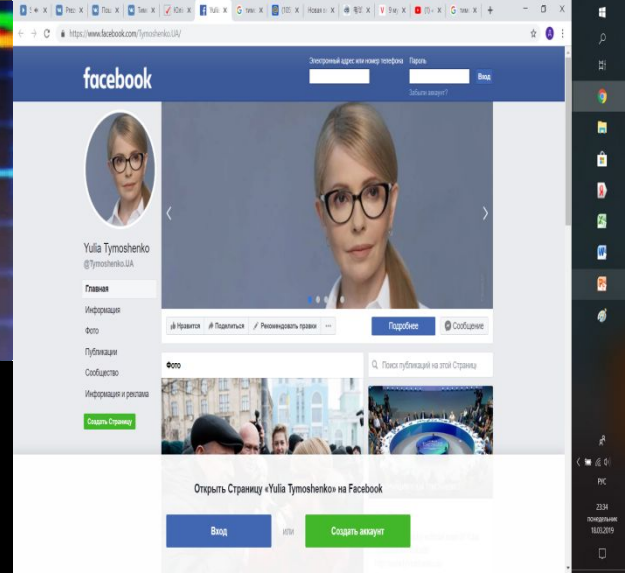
https://www.facebook.com/Tymoshenko.UA/

facebook

Электронный адрес или номер телефона

Пароль

Вход

Забыли аккаунт?

Yulia Tymoshenko
@Tymoshenko.UA

Главная
Информация
Фото
Публикации
Сообщество
Информация и реклама

Создать Страницу

Нравится
Поделиться
Рекомендовать правки
···
Подробнее
Сообщение

Фото

Поиск публикаций на этой Странице

Открыть Страницу «Yulia Tymoshenko» на Facebook

Вход
или
Создать аккаунт

РУС
23:34
понедельник
18.03.2019